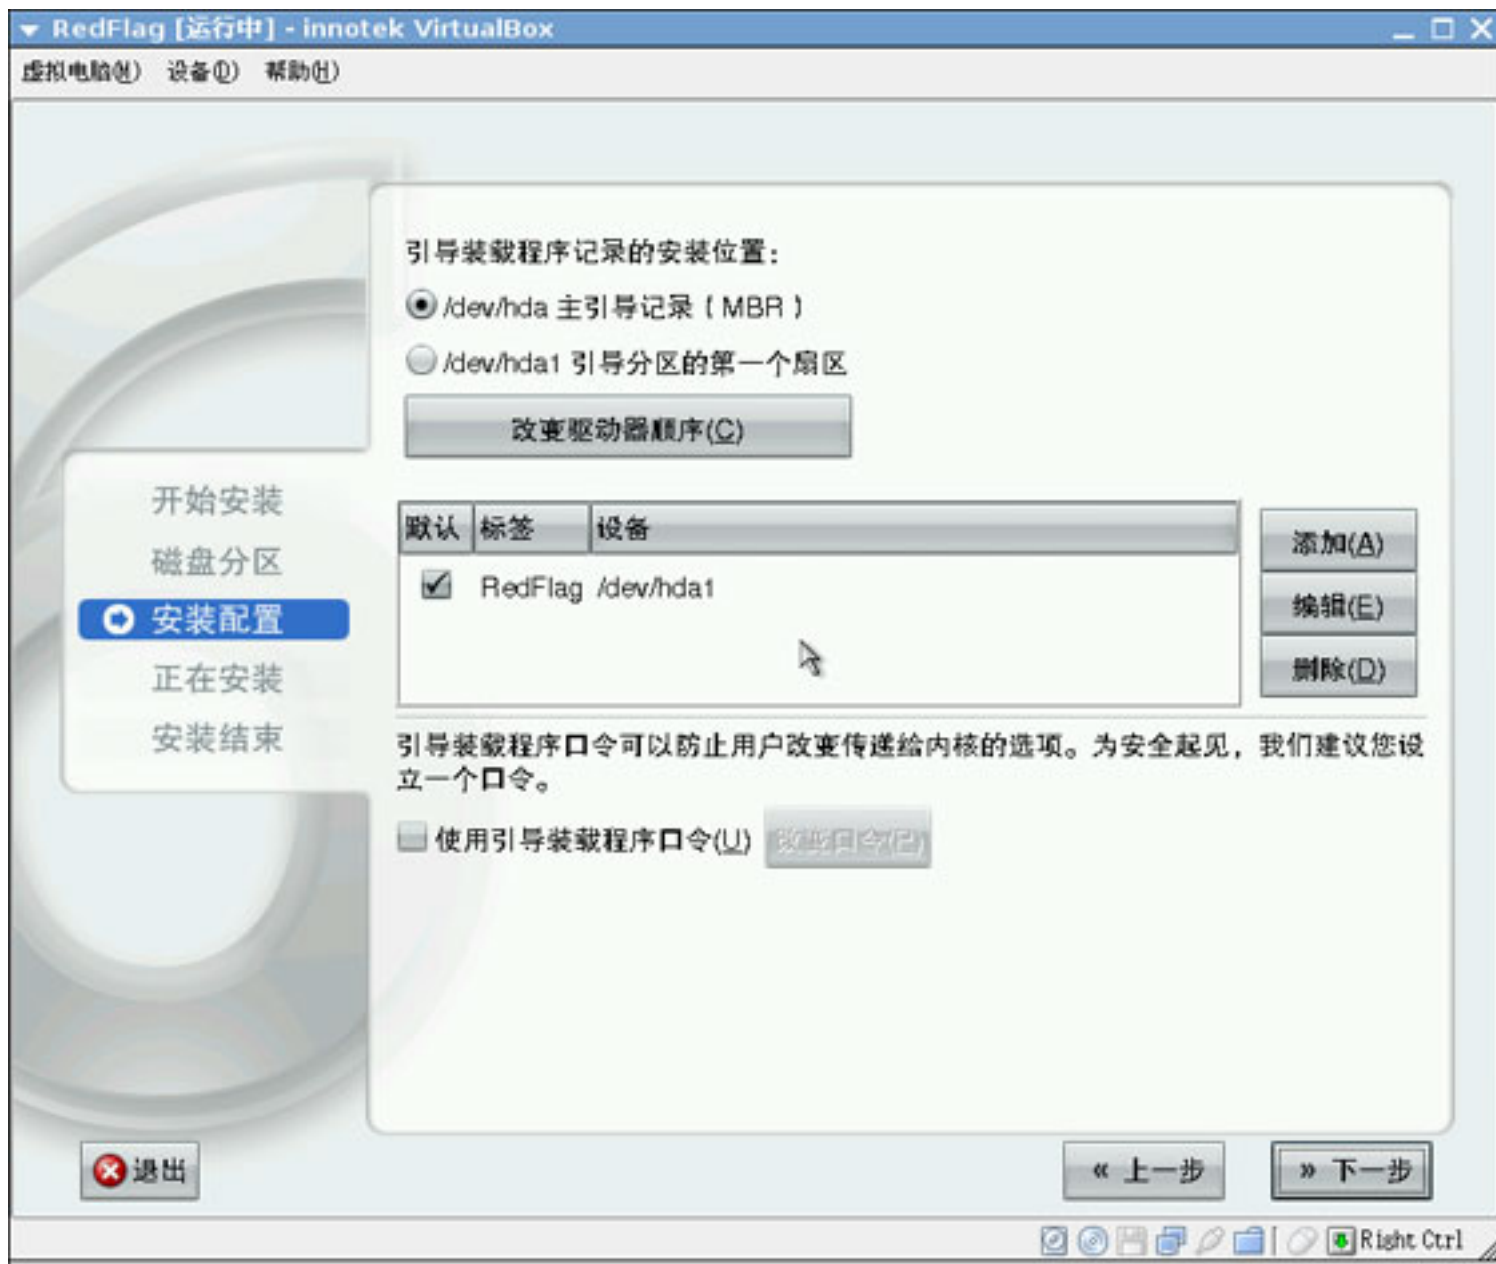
RedFlag [运行中] - innotek VirtualBox

虚拟电脑(M) 设备(D) 帮助(H)

引导装载程序记录的安装位置：

/dev/hda 主引导记录（MBR）

/dev/hda1 引导分区的第一个扇区

改变驱动器顺序(C)

开始安装
磁盘分区
安装配置
正在安装
安装结束

| 默认 | 标签 | 设备 |
|---|---|---|
| ✓ | RedFlag | /dev/hda1 |

添加(A)
编辑(E)
删除(D)

引导装载程序口令可以防止用户改变传递给内核的选项。为安全起见，我们建议您设立一个口令。

使用引导装载程序口令(U) 改变口令(P)

退出

« 上一步
» 下一步

Right Ctrl